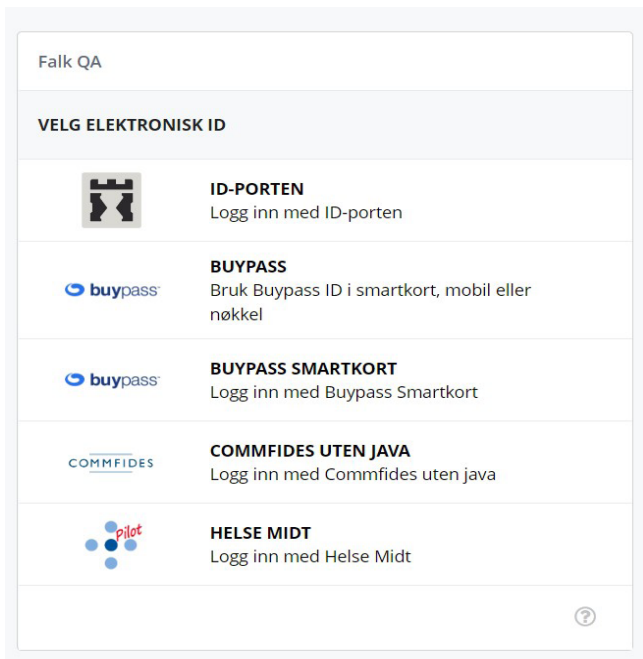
Falk QA

VELG ELEKTRONISK ID

ID-PORTEN
Logg inn med ID-porten

buypass
BUYPASS
Bruk Buypass ID i smartkort, mobil eller nøkkel

buypass
BUYPASS SMARTKORT
Logg inn med Buypass Smartkort

COMMFIDES
COMMFIDES UTEN JAVA
Logg inn med Commfides uten java

Pilot
HELSE MIDT
Logg inn med Helse Midt

?